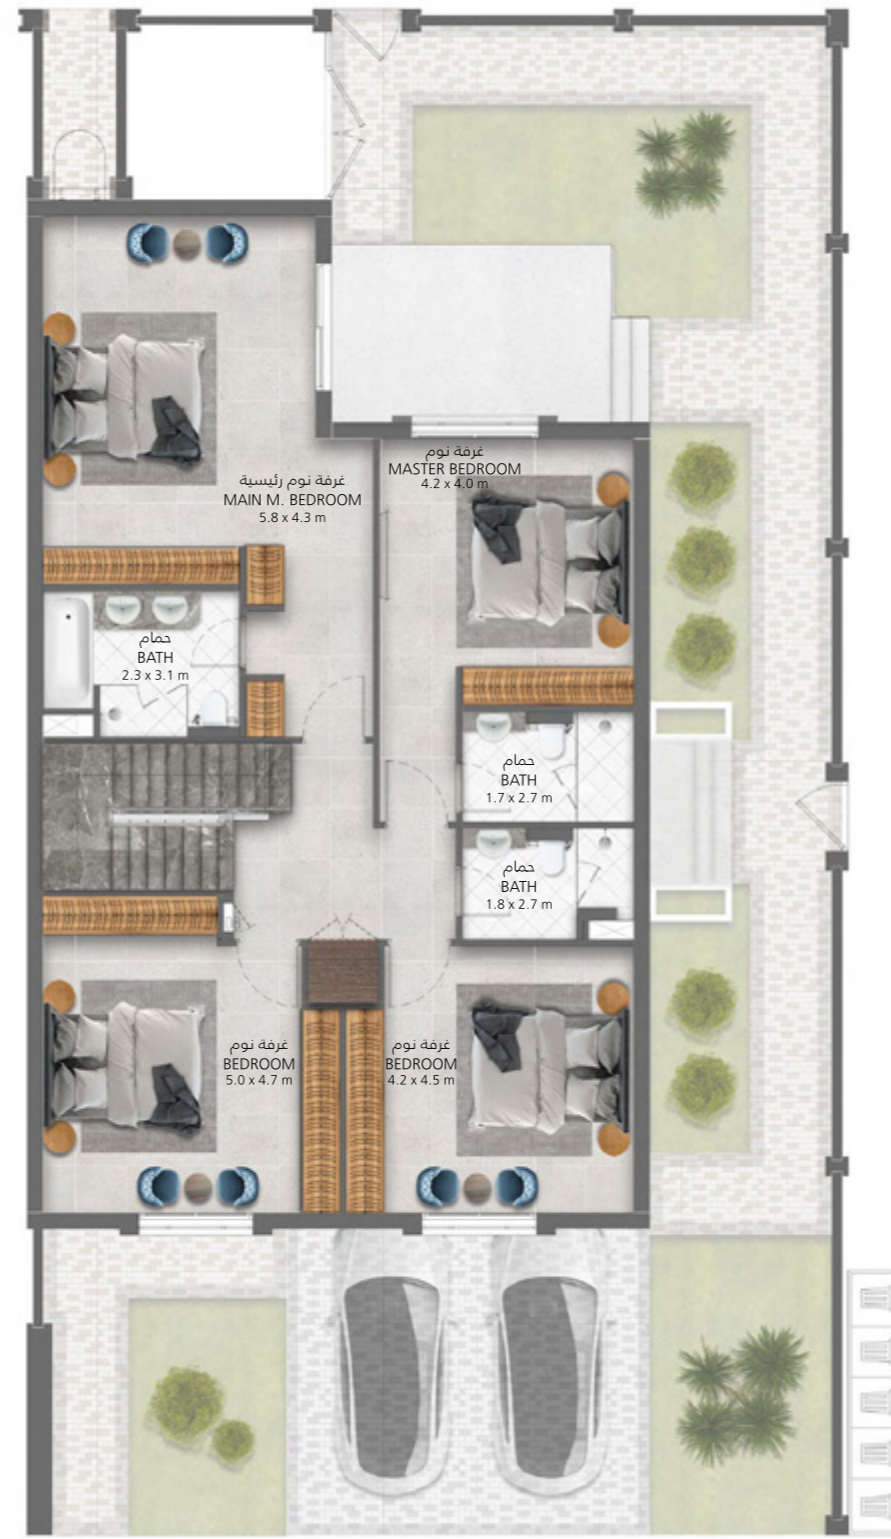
غرفة نوم رئيسية
MAIN M. BEDROOM
5.8 x 4.3 m

غرفة نوم
MASTER BEDROOM
4.2 x 4.0 m

حمام
BATH
2.3 x 3.1 m

حمام
BATH
1.7 x 2.7 m

حمام
BATH
1.8 x 2.7 m

غرفة نوم
BEDROOM
5.0 x 4.7 m

غرفة نوم
BEDROOM
4.2 x 4.5 m